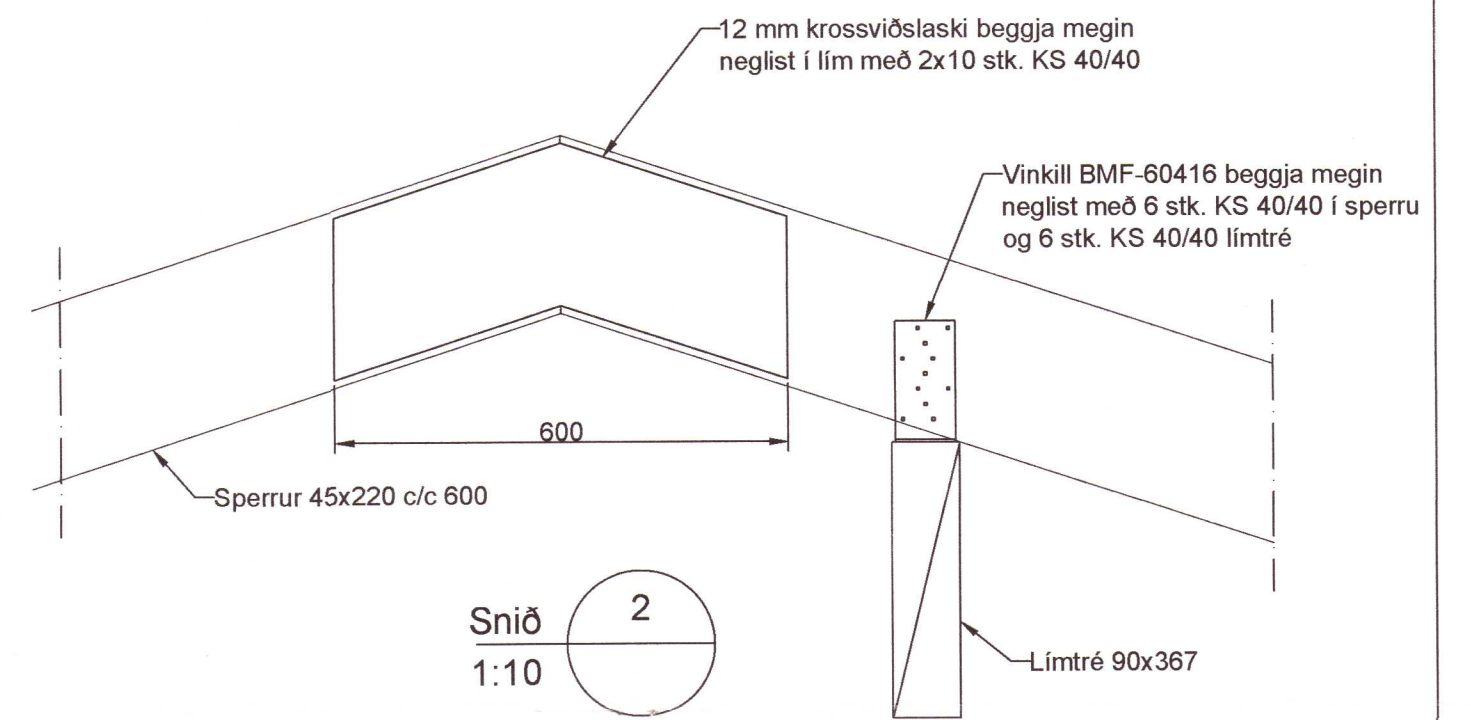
12 mm krossviðslaski beggja megin neglist í lím með 2x10 stk. KS 40/40

Vinkill BMF-60416 beggja megin neglist með 6 stk. KS 40/40 í sperru og 6 stk. KS 40/40 límtré

600

Sperrur 45x220 c/c 600

Snið
1:10

2

Límtré 90x367